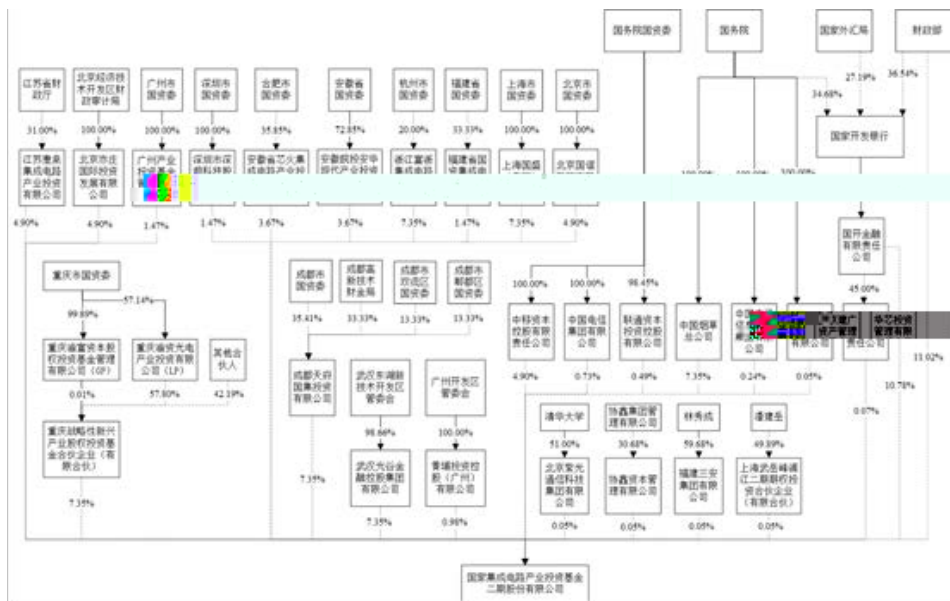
国务院国资委

国务院

国家外汇局

财政部

27.19%

36.54%

34.68%

国家开发银行

江苏省财政厅

北京经济技术开发区财政审计局

广州市国资委

深圳市国资委

合肥市国资委

安徽省国资委

杭州市国资委

福建省国资委

上海市国资委

北京市国资委

31.00%

100.00%

100.00%

100.00%

35.85%

72.85%

20.00%

33.33%

100.00%

100.00%

江苏毫泉集成电路产业投资有限公司

北京市亦庄国际投资发展有限公司

广州产业投资基金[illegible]

深圳市深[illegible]

安徽省芯火集成电路产业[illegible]

安徽投控安华现代产业投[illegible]

浙江富浙集成电路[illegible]

福建省国资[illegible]

上海国盛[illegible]

北京国谊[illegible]

100.00%

100.00%

100.00%

4.90%

4.90%

1.47%

1.47%

3.67%

3.67%

7.35%

1.47%

7.35%

4.90%

国开金融有限责任公司

45.00%

重庆市国资委

57.14%

99.89%

重庆战富资本股权投资基金管理有限公司（GP）

重庆渝资光电产业投资有限公司（LP）

其他合伙人

0.01%

57.80%

42.19%

重庆战略性新兴产业股权投资基金合伙企业（有限合伙）

7.35%

成都市国资委

成都高新技术财金局

成都市双流区国资委

成都市郫都区国资委

35.41%

33.33%

13.33%

13.33%

成都天府国集投资有限公司

7.35%

武汉东湖新技术开发区管委会

广州开发区管委会

98.66%

100.00%

武汉光谷金融控股集团有限公司

香港投资控股（广州）有限公司

7.35%

0.98%

100.00%

100.00%

98.45%

中移资本控股有限责任公司

中国电信集团有限公司

联通资本投资控股有限公司

中国烟草总公司

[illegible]公司

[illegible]有限公司

华芯投资管理有限责任公司

4.90%

0.73%

0.49%

7.35%

0.24%

0.05%

0.07%

10.78%

11.02%

清华大学

协鑫集团有限公司

林秀成

潘建岳

51.00%

30.68%

59.68%

49.39%

北京紫光通信科技集团有限公司

协鑫资本管理有限公司

福建三安集团有限公司

上海武岳峰浦江二期股权投资合伙企业（有限合伙）

0.05%

0.05%

0.05%

0.05%

国家集成电路产业投资基金二期股份有限公司